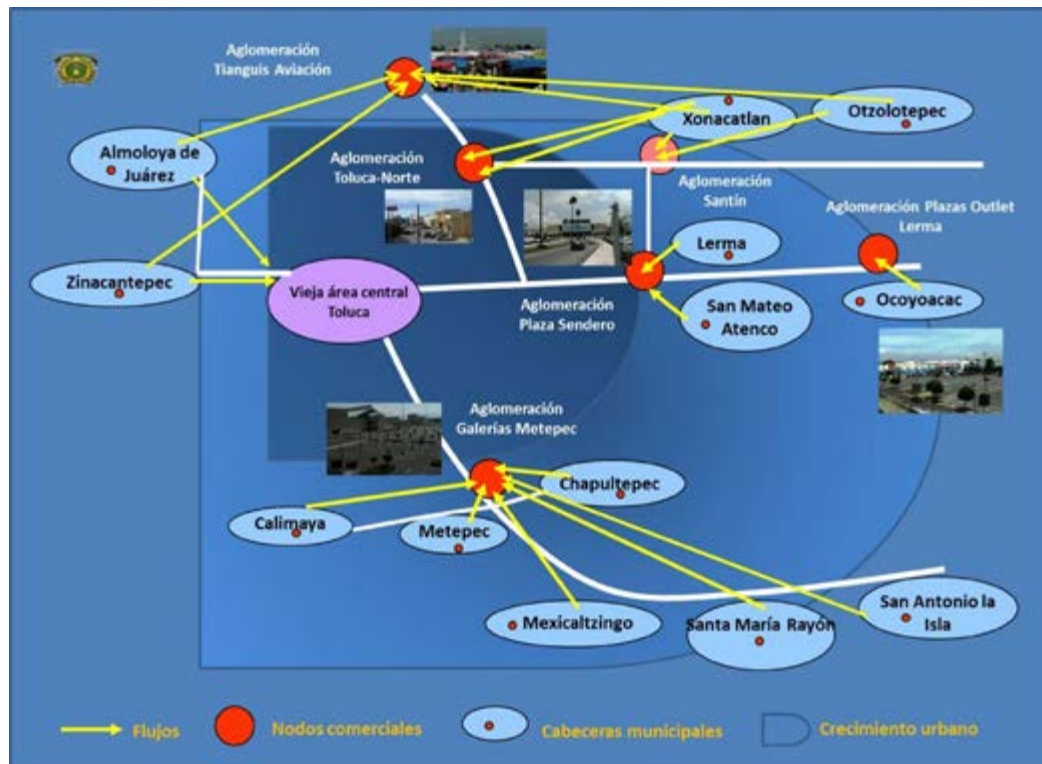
Aglomeración Tianguis Aviación

Xonacatlan

Otzolotepec

Almoloya de Juárez

Aglomeración Toluca-Norte

Aglomeración Santín

Aglomeración Plazas Outlet Lerma

Lerma

Zinacantepec

Vieja área central Toluca

Aglomeración Plaza Sendero

San Mateo Atenco

Ocoyoacac

Aglomeración Galerías Metepec

Chapultepec

Calimaya

Metepec

Mexicaltzingo

Santa María Rayón

San Antonio la Isla

Flujos

Nodos comerciales

Cabeceras municipales

Crecimiento urbano